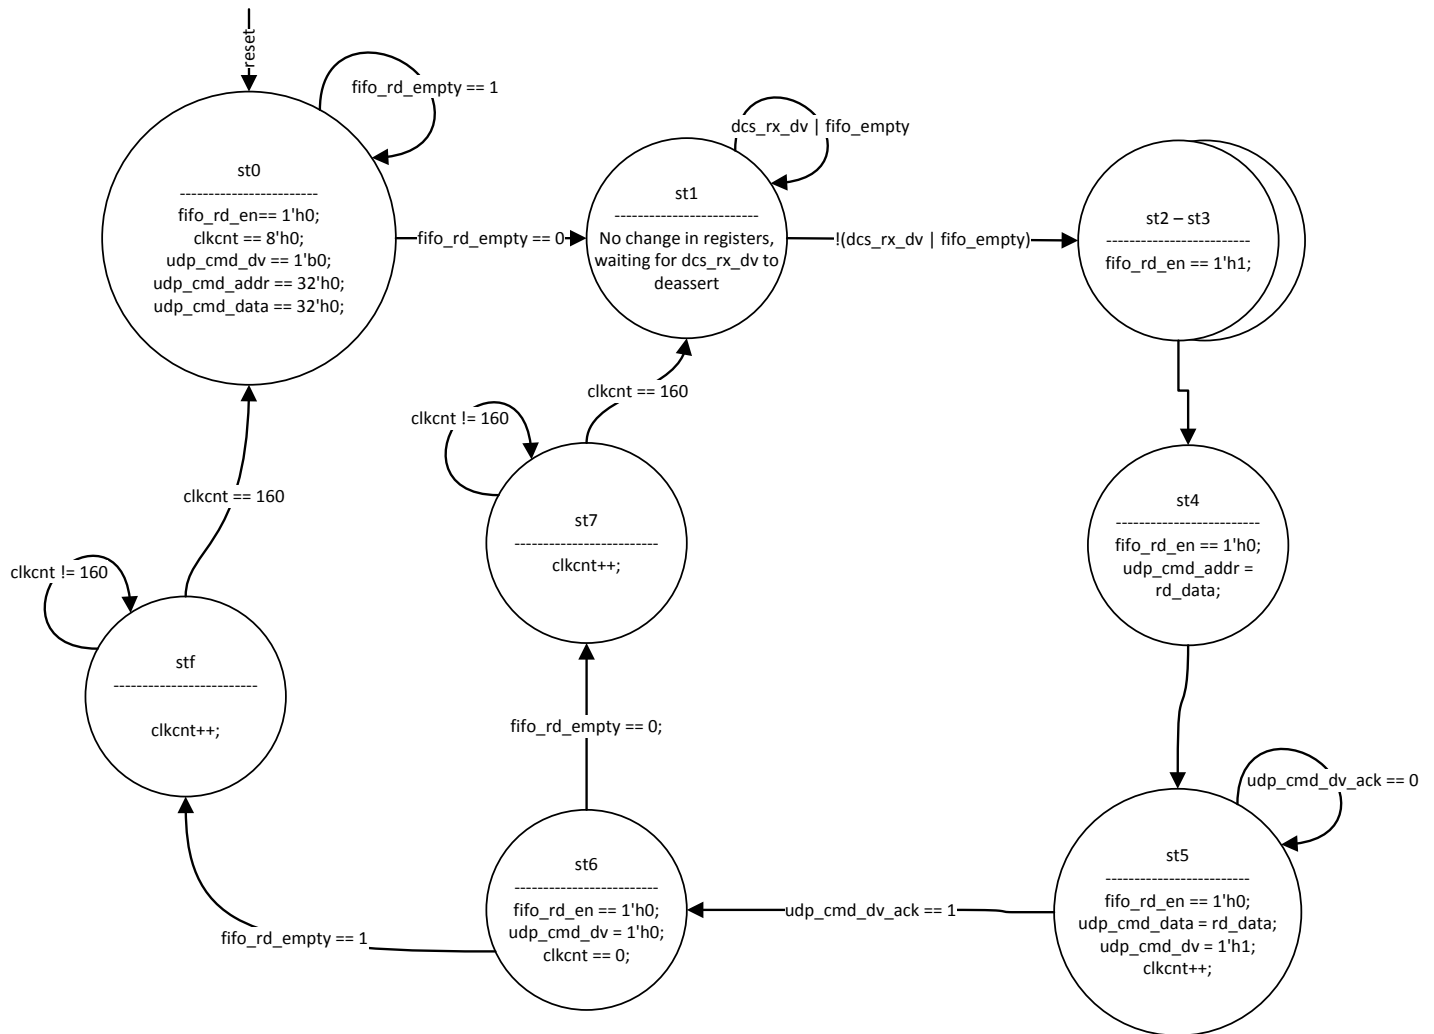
reset

fifo_rd_empty == 1

st0
-------------------------
fifo_rd_en== 1'h0;
clkcnt == 8'h0;
udp_cmd_dv == 1'b0;
udp_cmd_addr == 32'h0;
udp_cmd_data == 32'h0;

fifo_rd_empty == 0

dcs_rx_dv | fifo_empty

st1
-------------------------
No change in registers, waiting for dcs_rx_dv to deassert

!(dcs_rx_dv | fifo_empty)

st2 – st3
-------------------------
fifo_rd_en == 1'h1;

clkcnt == 160

clkcnt != 160

st7
-------------------------
clkcnt++;

clkcnt == 160

clkcnt != 160

stf
-------------------------
clkcnt++;

st4
-------------------------
fifo_rd_en == 1'h0;
udp_cmd_addr = rd_data;

fifo_rd_empty == 0;

udp_cmd_dv_ack == 0

st6
-------------------------
fifo_rd_en == 1'h0;
udp_cmd_dv = 1'h0;
clkcnt == 0;

udp_cmd_dv_ack == 1

st5
-------------------------
fifo_rd_en == 1'h0;
udp_cmd_data = rd_data;
udp_cmd_dv = 1'h1;
clkcnt++;

fifo_rd_empty == 1